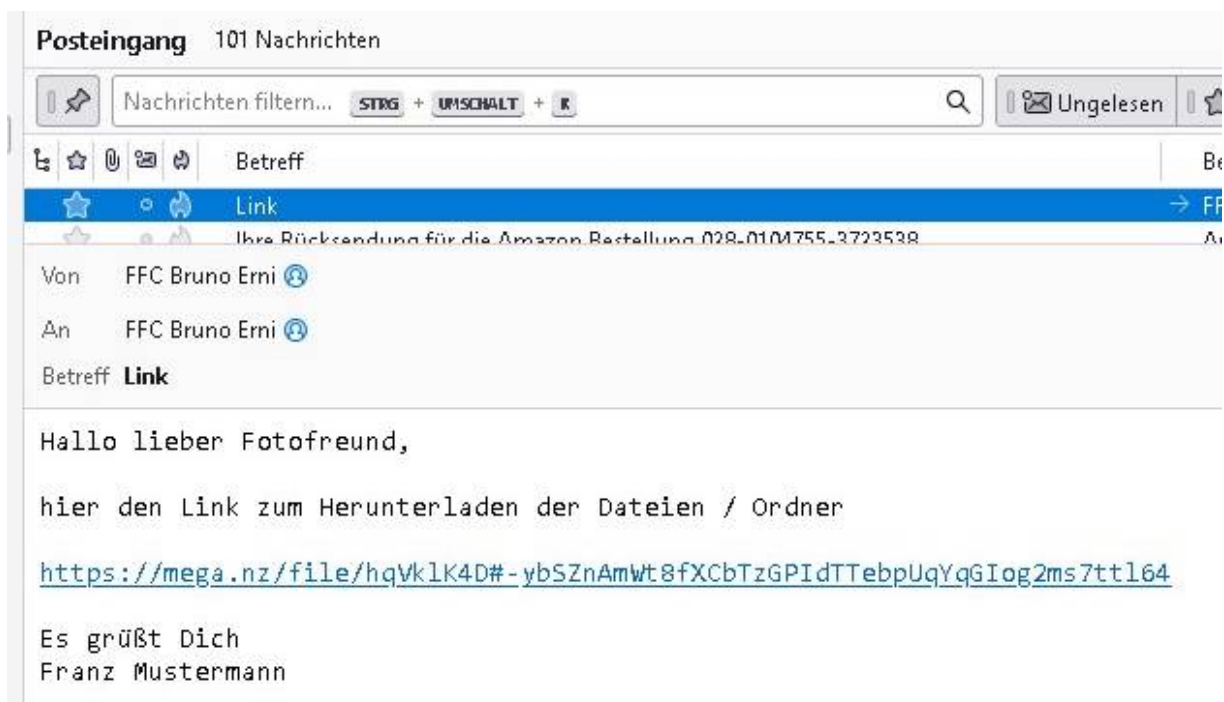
Posteingang 101 Nachrichten

Nachrichten filtern... STRG + UMSCHALT + K

Ungelesen

Betreff

Be

Link

→ FF

Ihre Rücksendung für die Amazon Bestellung 028-0104755-3723538

Von FFC Bruno Erni

An FFC Bruno Erni

Betreff **Link**

Hallo lieber Fotofreund,

hier den Link zum Herunterladen der Dateien / Ordner

https://mega.nz/file/hqVklK4D#-ybSZnAmWt8fXCbTzGPIdTTebpUqYqGIog2ms7ttl64

Es grüßt Dich
Franz Mustermann